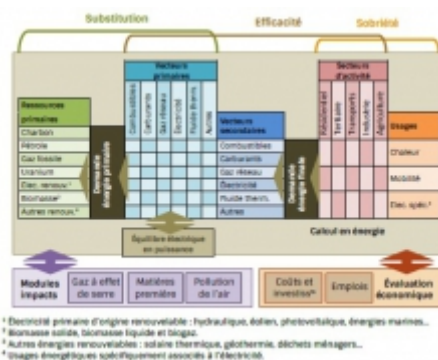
Substitution

Efficacité

Sobriété

Vecteurs primaires

Combustibles

Carburants

Gaz réseau

Électricité

Fluide therm.

Autres

Secteurs d'activité

Résidentiel

Tertiaire

Transports

Industrie

Agriculture

Ressources primaires

Charbon

Pétrole

Gaz fossile

Uranium

Élec. renouv.¹

Biomasse²

Autres renouv.³

Demande énergie primaire

Vecteurs secondaires

Combustibles

Carburants

Gaz réseau

Électricité

Fluide therm.

Autres

Demande énergie finale

Usages

Chaleur

Mobilité

Élec. spéc.⁴

Équilibre électrique en puissance

Calcul en énergie

Modules impacts

Gaz à effet de serre

Matières première

Pollution de l'air

Coûts et investiss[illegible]

Emplois

Évaluation économique

¹ Électricité primaire d'origine renouvelable : hydraulique, éolien, photovoltaïque, énergies marines...
² Biomasse solide, biomasse liquide et biogaz.
³ Autres énergies renouvelables : solaire thermique, géothermie, déchets ménagers...
⁴ Usages énergétiques spécifiquement associés à l'électricité.